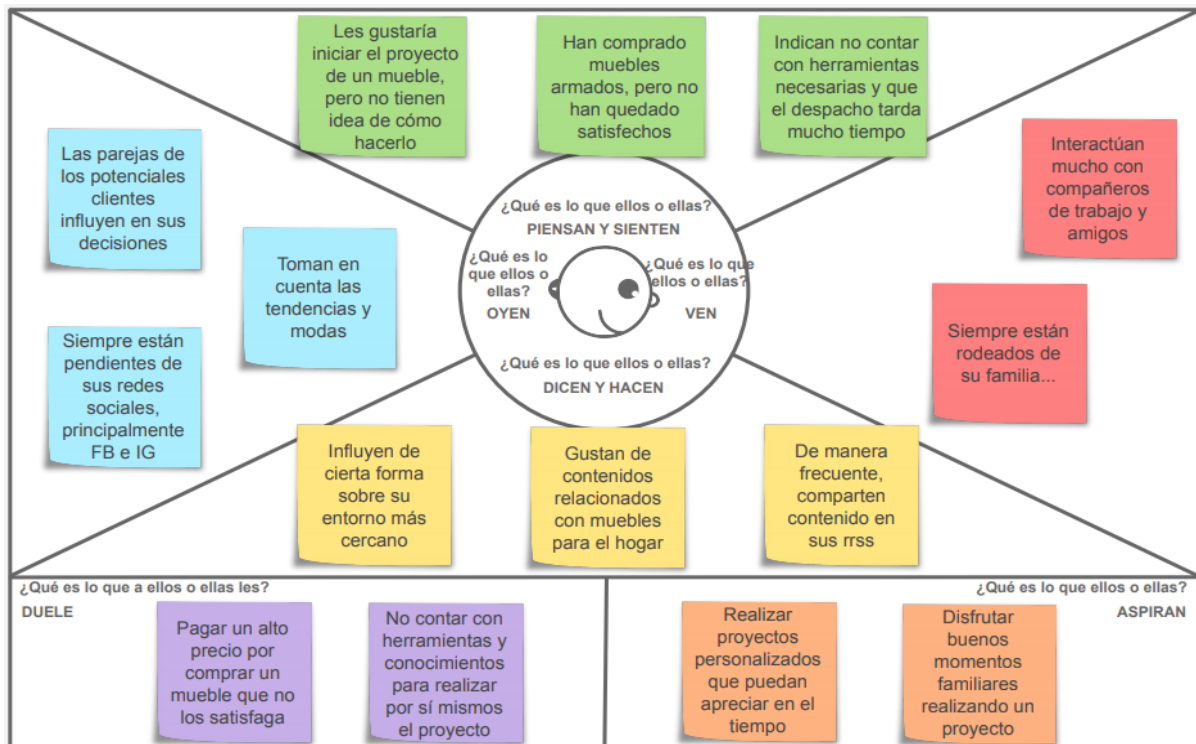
Les gustaría iniciar el proyecto de un mueble, pero no tienen idea de cómo hacerlo

Han comprado muebles armados, pero no han quedado satisfechos

Indican no contar con herramientas necesarias y que el despacho tarda mucho tiempo

Las parejas de los potenciales clientes influyen en sus decisiones

Toman en cuenta las tendencias y modas

Siempre están pendientes de sus redes sociales, principalmente FB e IG

Interactúan mucho con compañeros de trabajo y amigos

Siempre están rodeados de su familia...

¿Qué es lo que ellos o ellas?
PIENSAN Y SIENTEN

¿Qué es lo que ellos o ellas?
OYEN

¿Qué es lo que ellos o ellas?
VEN

¿Qué es lo que ellos o ellas?
DICEN Y HACEN

Influyen de cierta forma sobre su entorno más cercano

Gustan de contenidos relacionados con muebles para el hogar

De manera frecuente, comparten contenido en sus rrss

¿Qué es lo que a ellos o ellas les?
DUELE

Pagar un alto precio por comprar un mueble que no los satisfaga

No contar con herramientas y conocimientos para realizar por sí mismos el proyecto

¿Qué es lo que ellos o ellas?
ASPIRAN

Realizar proyectos personalizados que puedan apreciar en el tiempo

Disfrutar buenos momentos familiares realizando un proyecto